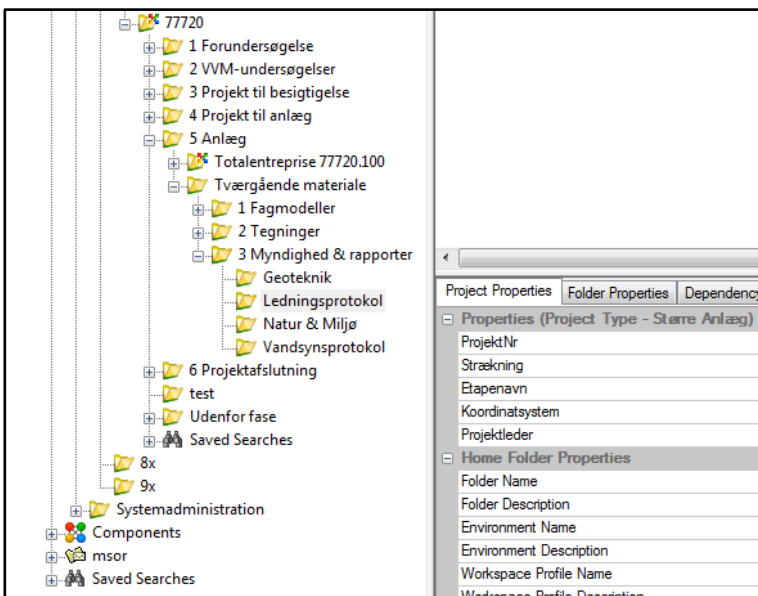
77720
1 Forundersøgelse
2 VVM-undersøgelser
3 Projekt til besigtigelse
4 Projekt til anlæg
5 Anlæg
Totalentreprise 77720.100
Tværgående materiale
1 Fagmodeller
2 Tegninger
3 Myndighed & rapporter
Geoteknik
Ledningsprotokol
Natur & Miljø
Vandsynsprotokol
6 Projektafslutning
test
Udenfor fase
Saved Searches
8x
9x
Systemadministration
Components
msor
Saved Searches

Project Properties | Folder Properties | Dependency

Properties (Project Type - Større Anlæg)
ProjektNr
Strækning
Etapenavn
Koordinatsystem
Projektleder
Home Folder Properties
Folder Name
Folder Description
Environment Name
Environment Description
Workspace Profile Name
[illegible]